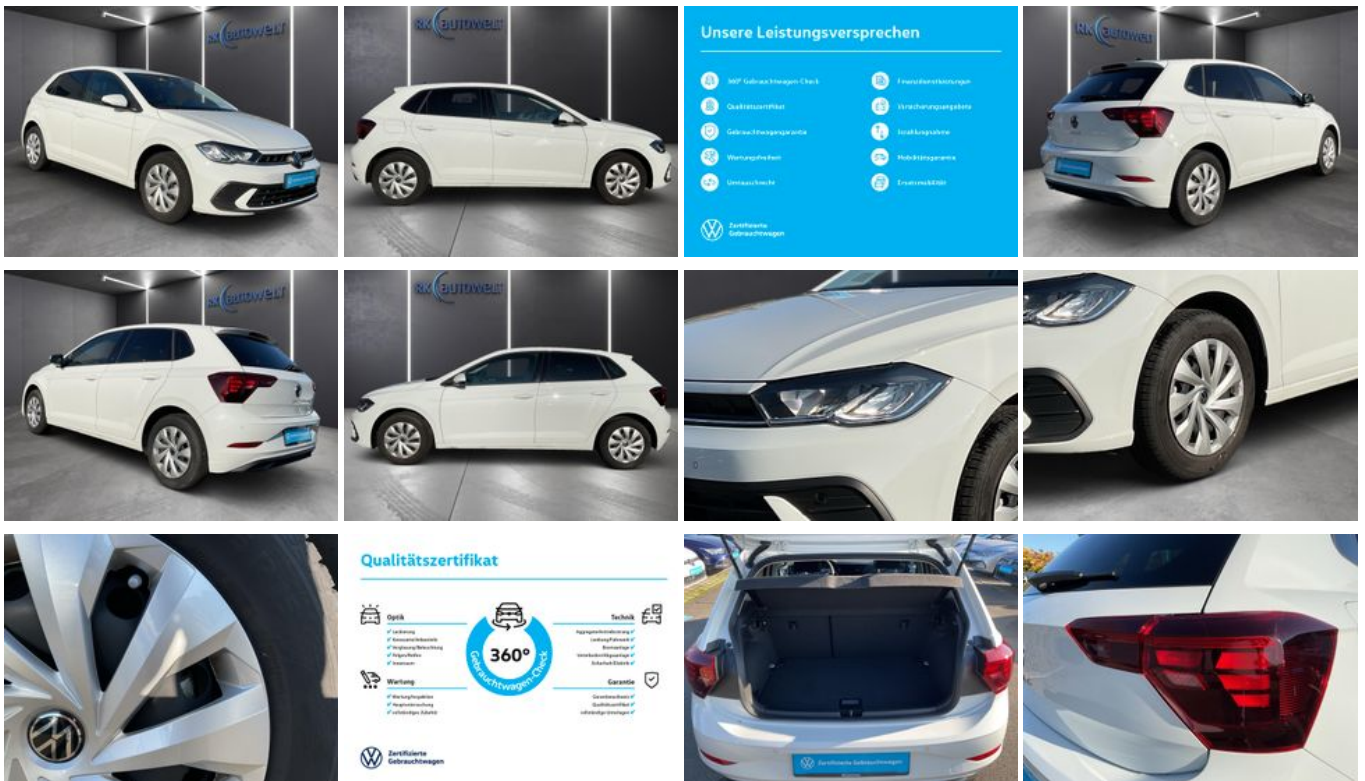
RK AUTOWELT

RK AUTOWELT

Unsere Leistungsversprechen

360° Gebrauchtwagen-Check
Qualitätszertifikat
Gebrauchtwagengarantie
Wartungsfreiheit
Umtauschrecht

Finanzdienstleistungen
Versicherungsangebote
Inzahlungnahme
Mobilitätsgarantie
Ersatzmobilität

Zertifizierte Gebrauchtwagen

RK AUTOWELT

RK AUTOWELT

RK AUTOWELT

Qualitätszertifikat

Optik
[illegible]

Technik
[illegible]

360°
Gebrauchtwagen-Check

Wartung
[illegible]

Garantie
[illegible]

Zertifizierte Gebrauchtwagen

Zertifizierte Gebrauchtwagen